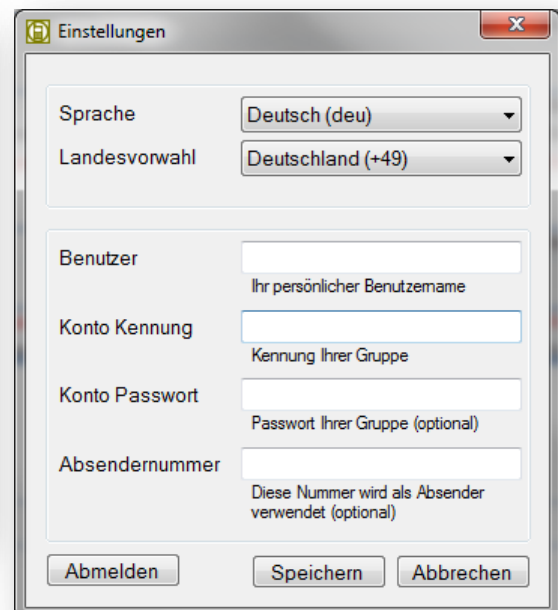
Einstellungen

Sprache
Deutsch (deu)
Landesvorwahl
Deutschland (+49)

Benutzer
Ihr persönlicher Benutzername
Konto Kennung
Kennung Ihrer Gruppe
Konto Passwort
Passwort Ihrer Gruppe (optional)
Absendernummer
Diese Nummer wird als Absender verwendet (optional)

Abmelden
Speichern
Abbrechen